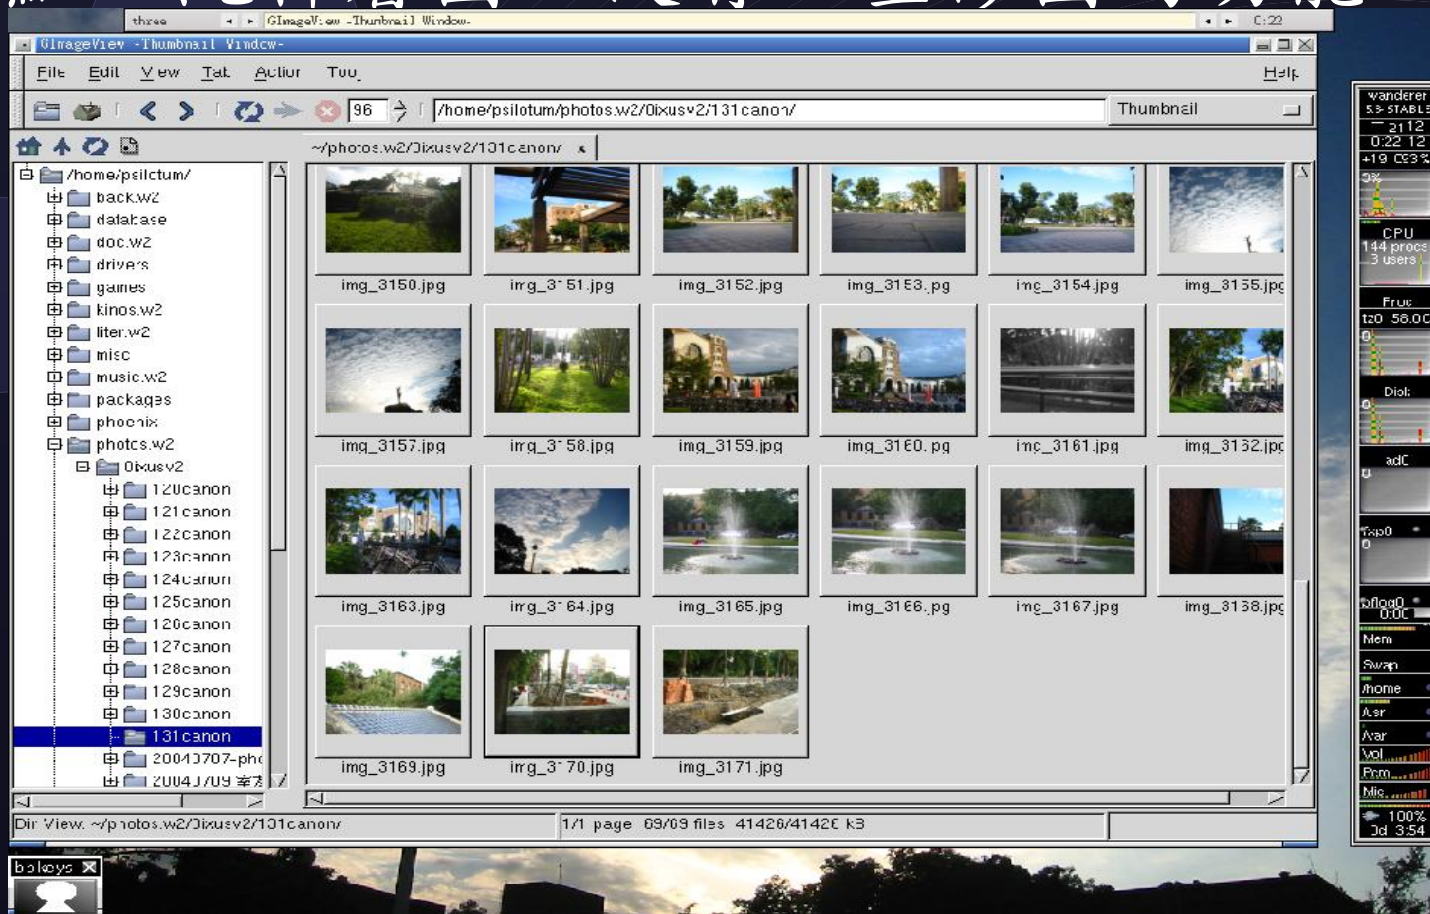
three GImageView -Thumbnail Window- C:22

GImageView -Thumbnail Window-

File Edit View Tab Action Tool Help

96 /home/psilotum/photos.w2/0ixusv2/131canon/ Thumbnail

~/photos.w2/0ixusv2/131canon/

/home/psilotum/
back.w2
database
doc.w2
drivers
games
kinos.w2
liter.w2
misc
music.w2
packages
phoenix
photos.w2
0ixusv2
120canon
121canon
122canon
123canon
124canon
125canon
126canon
127canon
128canon
129canon
130canon
131canon
20040707-pho
20040709 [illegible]

img_3150.jpg
img_3151.jpg
img_3152.jpg
img_3153.jpg
img_3154.jpg
img_3155.jpg
img_3157.jpg
img_3158.jpg
img_3159.jpg
img_3160.jpg
img_3161.jpg
img_3162.jpg
img_3163.jpg
img_3164.jpg
img_3165.jpg
img_3166.jpg
img_3167.jpg
img_3168.jpg
img_3169.jpg
img_3170.jpg
img_3171.jpg

Dir View: ~/photos.w2/0ixusv2/131canon/ 1/1 page 09/09 files 41426/41426 kB

wanderer
5.3-STABLE
2112
0:22 12
+19 C03%
CPU
144 procs
3 users
Proc
t20 58.00
Disk
adC
fxp0
pflog0
Mem
Swap
/home
/usr
/var
Vol
Pcm
Mic
100%
3d 3:54

bokeys